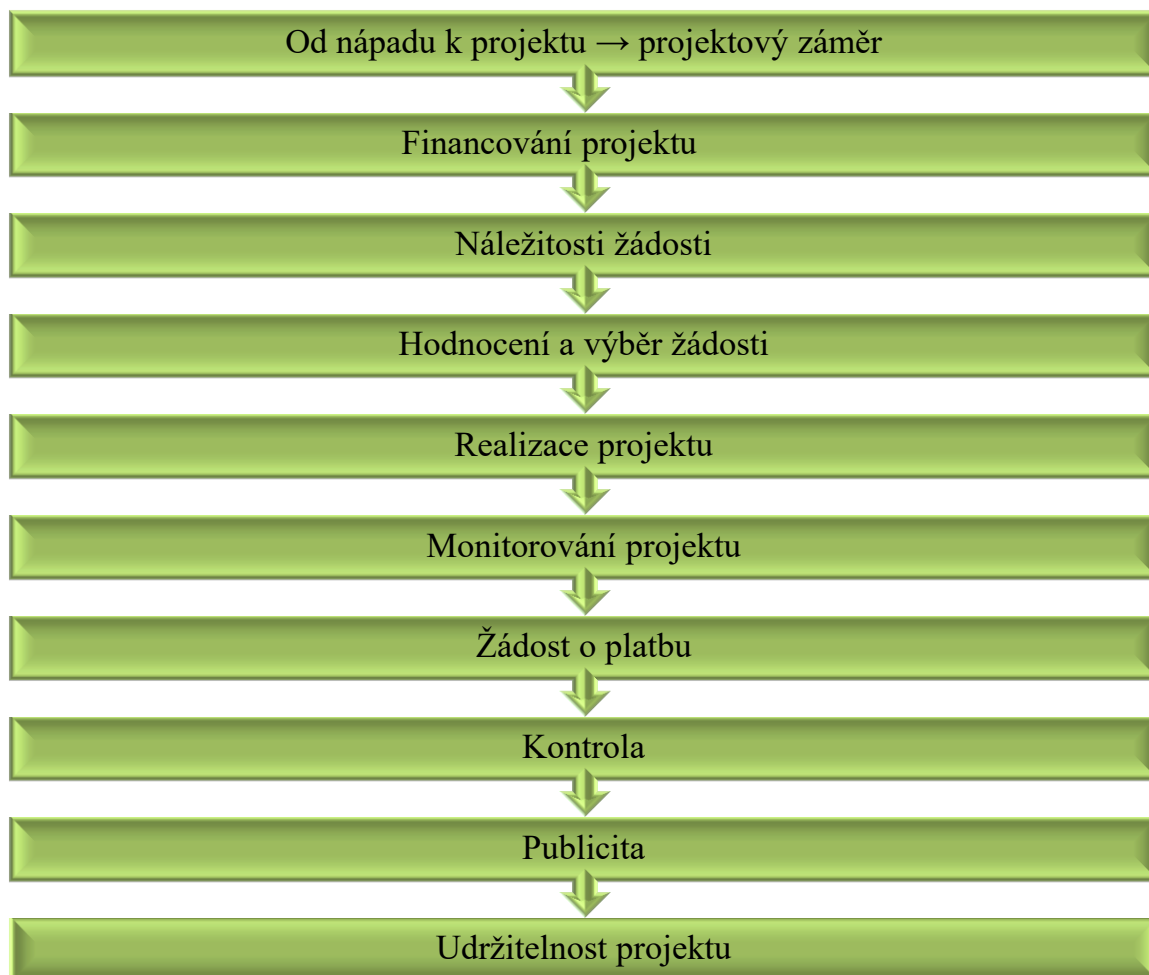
Od nápadu k projektu → projektový záměr

Financování projektu

Náležitosti žádosti

Hodnocení a výběr žádosti

Realizace projektu

Monitorování projektu

Žádost o platbu

Kontrola

Publicita

Udržitelnost projektu